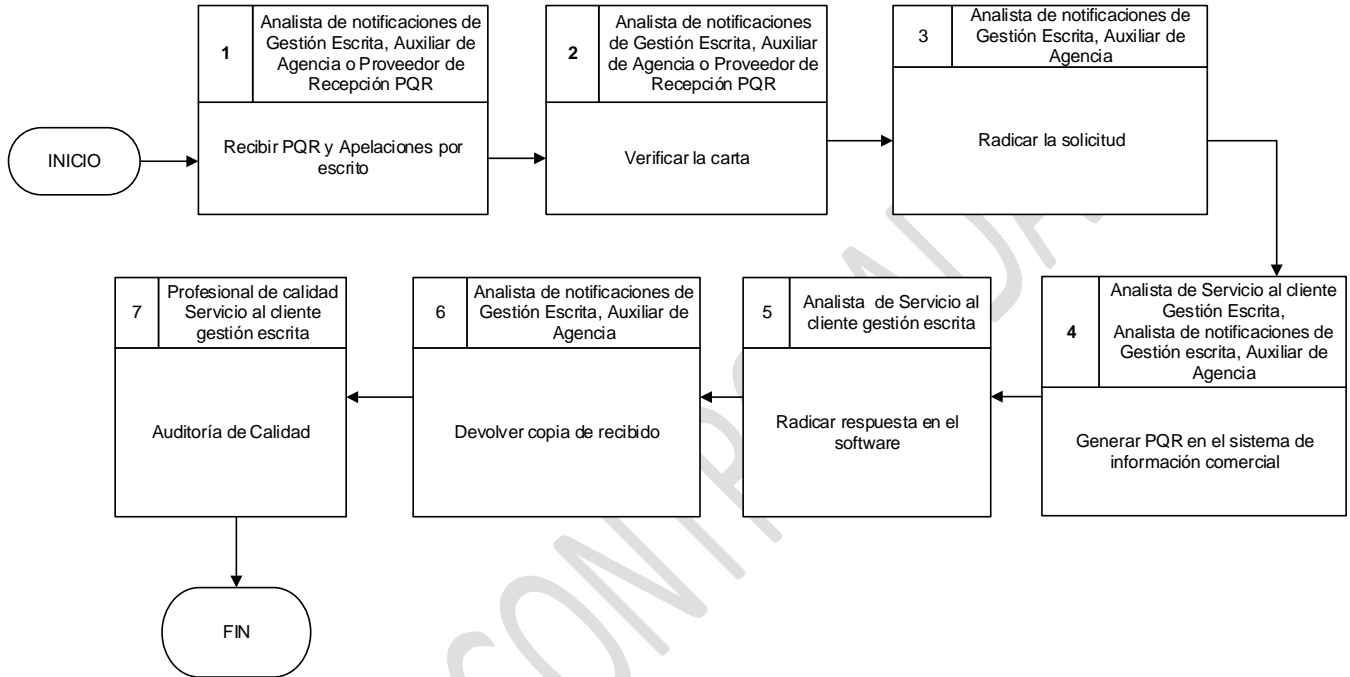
INICIO

1
Analista de notificaciones de Gestión Escrita, Auxiliar de Agencia o Proveedor de Recepción PQR
Recibir PQR y Apelaciones por escrito

2
Analista de notificaciones de Gestión Escrita, Auxiliar de Agencia o Proveedor de Recepción PQR
Verificar la carta

3
Analista de notificaciones de Gestión Escrita, Auxiliar de Agencia
Radicar la solicitud

4
Analista de Servicio al cliente Gestión Escrita, Analista de notificaciones de Gestión escrita, Auxiliar de Agencia
Generar PQR en el sistema de información comercial

5
Analista de Servicio al cliente gestión escrita
Radicar respuesta en el software

6
Analista de notificaciones de Gestión Escrita, Auxiliar de Agencia
Devolver copia de recibido

7
Profesional de calidad Servicio al cliente gestión escrita
Auditoría de Calidad

FIN

CONTROLADA